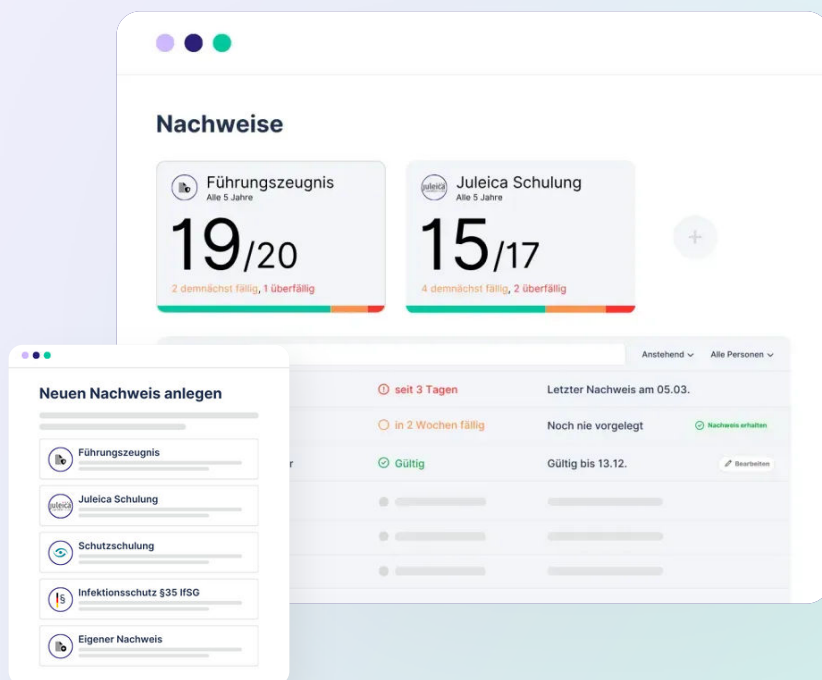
Nachweise

Führungszeugnis
Alle 5 Jahre
19/20
2 demnächst fällig, 1 überfällig

juleica
Juleica Schulung
Alle 5 Jahre
15/17
4 demnächst fällig, 2 überfällig

+

Anstehend ⌄ Alle Personen ⌄

seit 3 Tagen | Letzter Nachweis am 05.03.
in 2 Wochen fällig | Noch nie vorgelegt | Nachweis erhalten
r Gültig | Gültig bis 13.12. | Bearbeiten

Neuen Nachweis anlegen

Führungszeugnis
juleica Juleica Schulung
Schutzschulung
§ Infektionsschutz §35 IfSG
Eigener Nachweis